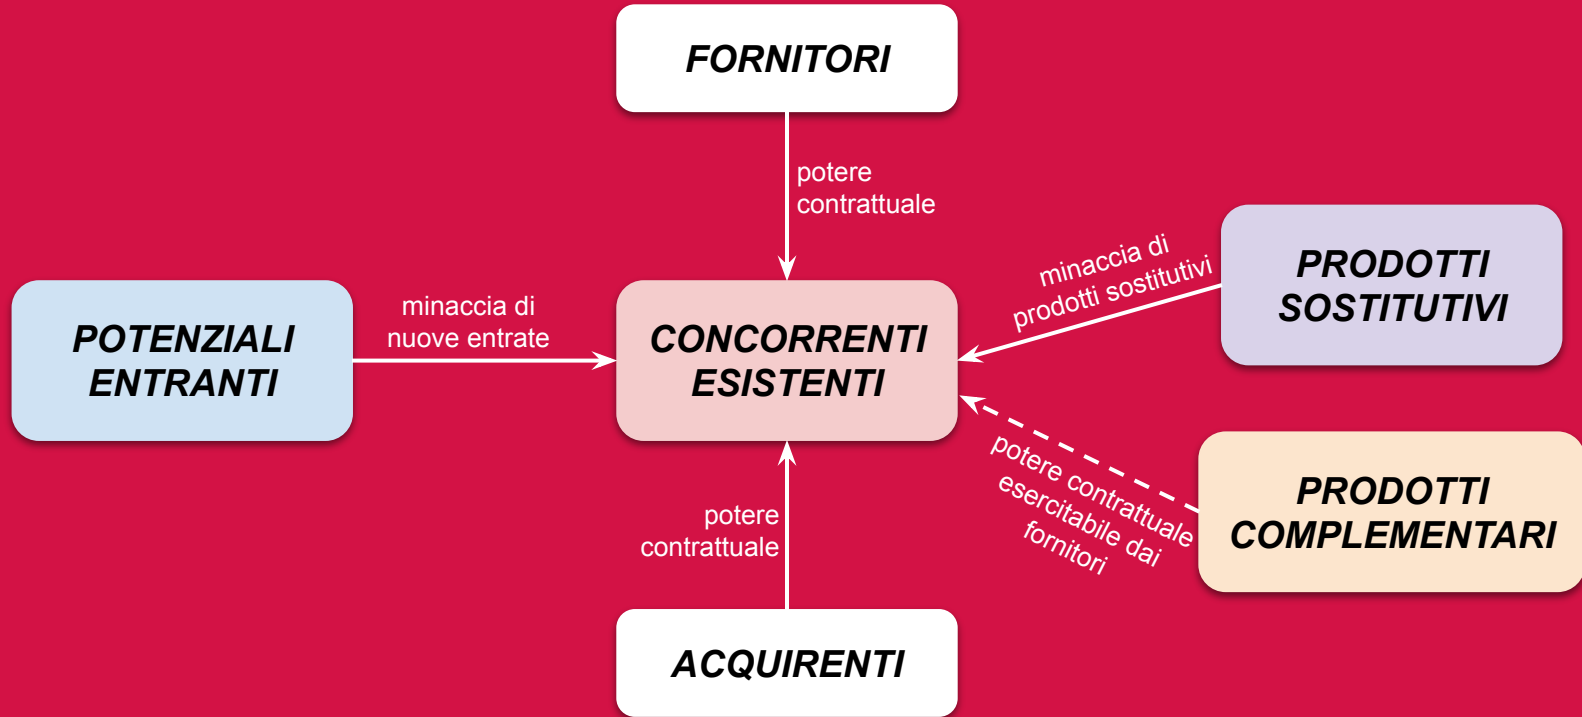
FORNITORI

potere contrattuale

minaccia di prodotti sostitutivi

PRODOTTI SOSTITUTIVI

POTENZIALI ENTRANTI

minaccia di nuove entrate

CONCORRENTI ESISTENTI

potere contrattuale esercitabile dai fornitori

PRODOTTI COMPLEMENTARI

potere contrattuale

ACQUIRENTI